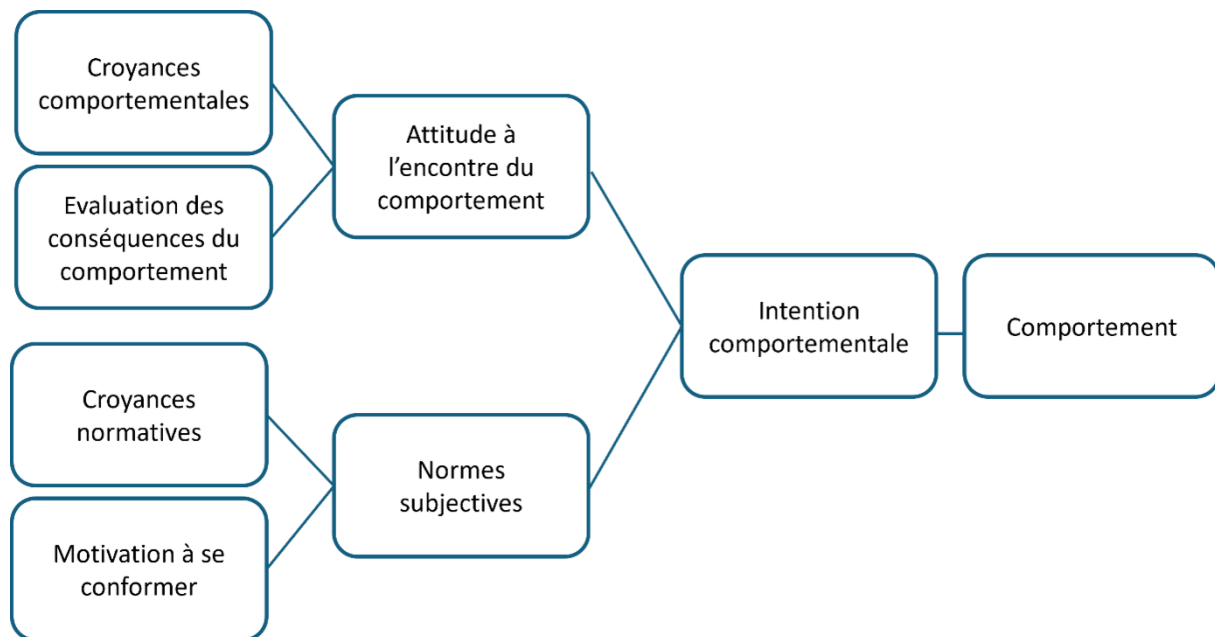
Croyances comportementales

Evaluation des conséquences du comportement

Attitude à l'encontre du comportement

Croyances normatives

Motivation à se conformer

Normes subjectives

Intention comportementale

Comportement